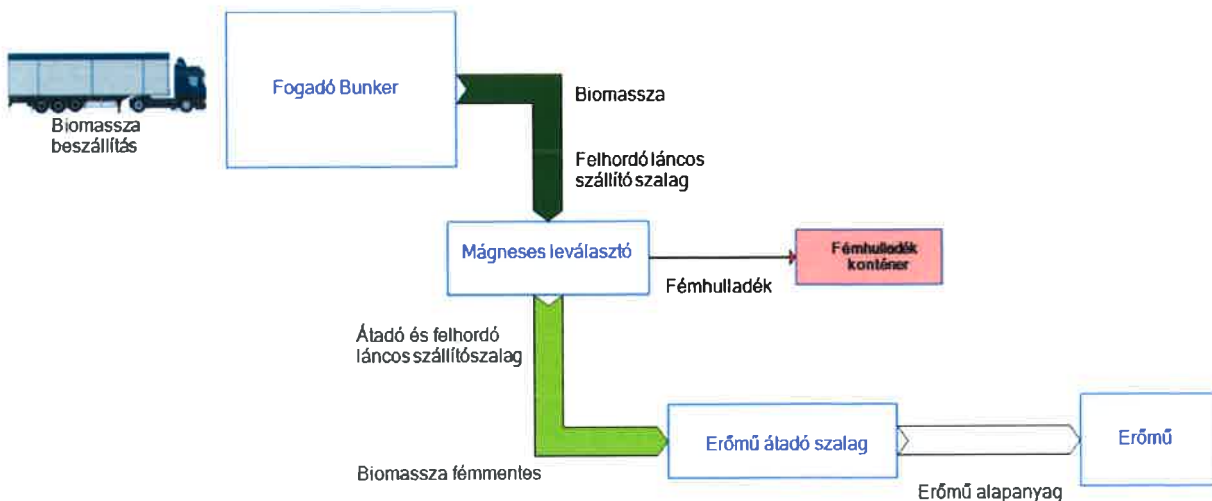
Biomassza beszállítás

Fogadó Bunker

Biomassza

Felhordó láncos szállító szalag

Mágneses leválasztó

Fémhulladék konténer

Fémhulladék

Átadó és felhordó láncos szállítószalag

Erőmű átadó szalag

Erőmű

Biomassza fémmentes

Erőmű alapanyag